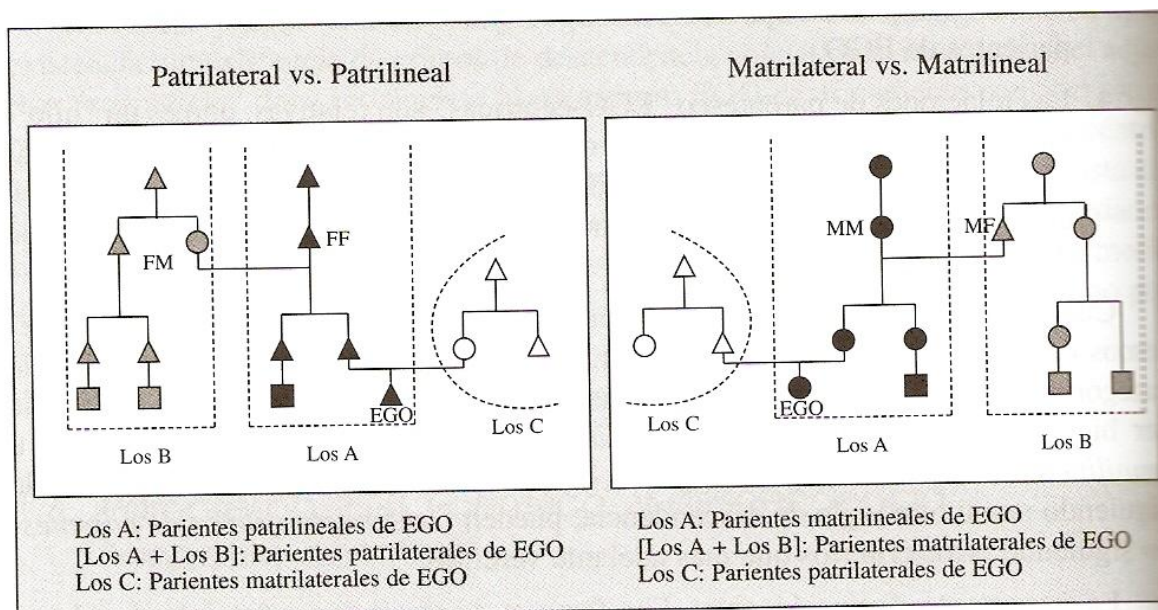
Patrilateral vs. Patrilineal

FM

FF

EGO

Los B

Los A

Los C

Los A: Parientes patrilineales de EGO
[Los A + Los B]: Parientes patrilaterales de EGO
Los C: Parientes matrilaterales de EGO

Matrilateral vs. Matrilineal

MM

MF

EGO

Los C

Los A

Los B

Los A: Parientes matrilineales de EGO
[Los A + Los B]: Parientes matrilaterales de EGO
Los C: Parientes patrilaterales de EGO